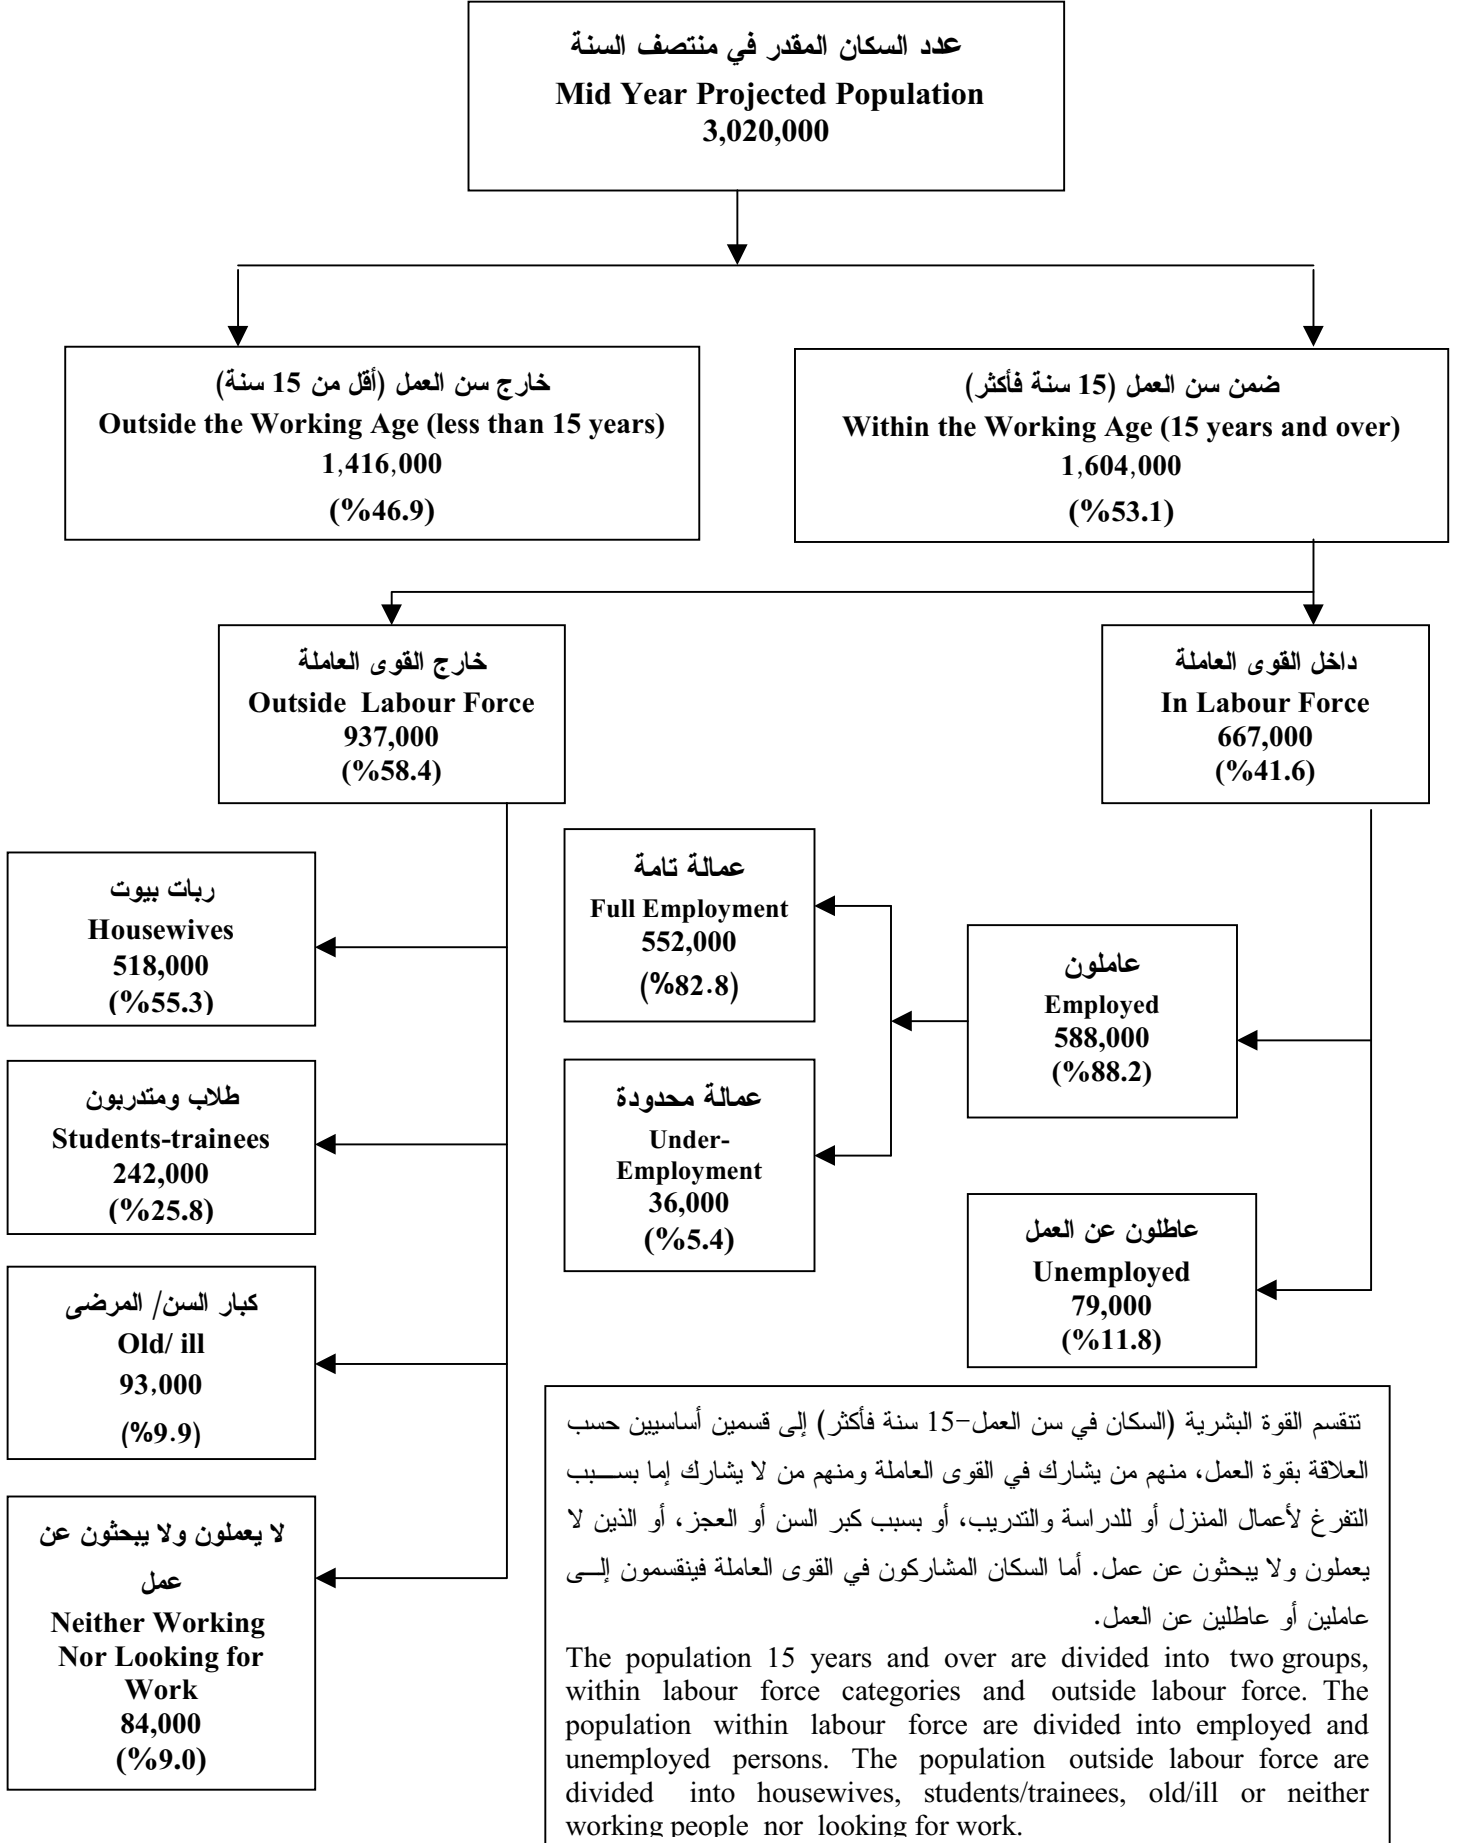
عدد السكان المقدر في منتصف السنة
Mid Year Projected Population
3,020,000

ضمن سن العمل (15 سنة فأكثر)
Within the Working Age (15 years and over)
1,604,000
(%53.1)

خارج سن العمل (أقل من 15 سنة)
Outside the Working Age (less than 15 years)
1,416,000
(%46.9)

داخل القوى العاملة
In Labour Force
667,000
(%41.6)

خارج القوى العاملة
Outside Labour Force
937,000
(%58.4)

عاملون
Employed
588,000
(%88.2)

عمالة تامة
Full Employment
552,000
(%82.8)

عمالة محدودة
Under-Employment
36,000
(%5.4)

عاطلون عن العمل
Unemployed
79,000
(%11.8)

ربات بيوت
Housewives
518,000
(%55.3)

طلاب ومتدربون
Students-trainees
242,000
(%25.8)

كبار السن/ المرضى
Old/ ill
93,000
(%9.9)

لا يعملون ولا يبحثون عن عمل
Neither Working Nor Looking for Work
84,000
(%9.0)

تنقسم القوة البشرية (السكان في سن العمل-15 سنة فأكثر) إلى قسمين أساسيين حسب العلاقة بقوة العمل، منهم من يشارك في القوى العاملة ومنهم من لا يشارك إما بسبب التفرغ لأعمال المنزل أو للدراسة والتدريب، أو بسبب كبر السن أو العجز، أو الذين لا يعملون ولا يبحثون عن عمل. أما السكان المشاركون في القوى العاملة فينقسمون إلى عاملين أو عاطلين عن العمل.

The population 15 years and over are divided into two groups, within labour force categories and outside labour force. The population within labour force are divided into employed and unemployed persons. The population outside labour force are divided into housewives, students/trainees, old/ill or neither working people nor looking for work.